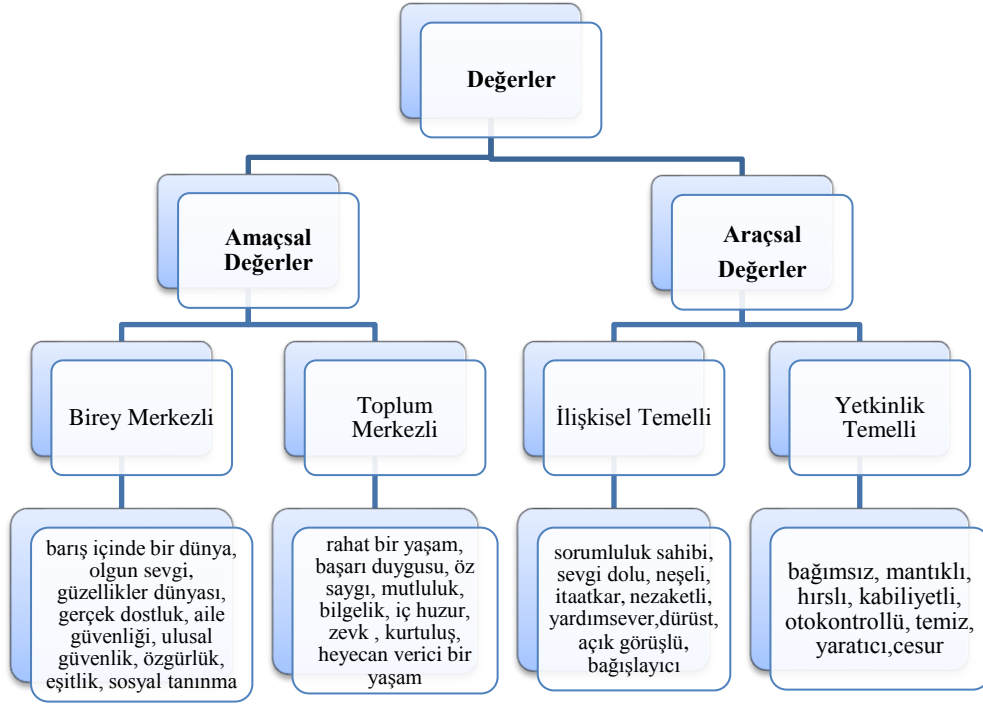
Değerler

Amaçsal Değerler

Araçsal Değerler

Birey Merkezli

Toplum Merkezli

İlişkisel Temelli

Yetkinlik Temelli

barış içinde bir dünya, olgun sevgi, güzellikler dünyası, gerçek dostluk, aile güvenliği, ulusal güvenlik, özgürlük, eşitlik, sosyal tanınma

rahat bir yaşam, başarı duygusu, öz saygı, mutluluk, bilgelik, iç huzur, zevk , kurtuluş, heyecan verici bir yaşam

sorumluluk sahibi, sevgi dolu, neşeli, itaatkar, nezaketli, yardımsever,dürüst, açık görüşlü, bağışlayıcı

bağımsız, mantıklı, hırslı, kabiliyetli, otokontrollü, temiz, yaratıcı,cesur